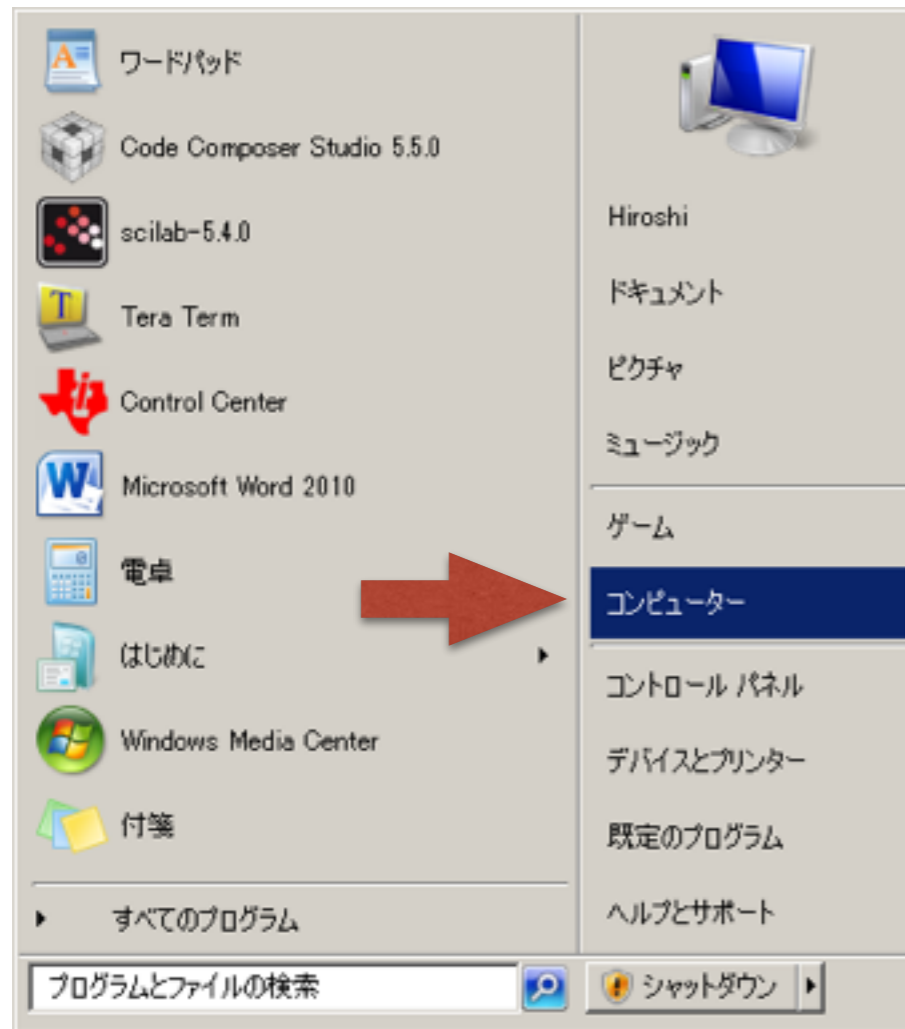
ワードパッド

Code Composer Studio 5.5.0

scilab-5.4.0

Tera Term

Control Center

Microsoft Word 2010

電卓

はじめに

Windows Media Center

付箋

すべてのプログラム

プログラムとファイルの検索

Hiroshi

ドキュメント

ピクチャ

ミュージック

ゲーム

コンピューター

コントロール パネル

デバイスとプリンター

既定のプログラム

ヘルプとサポート

シャットダウン